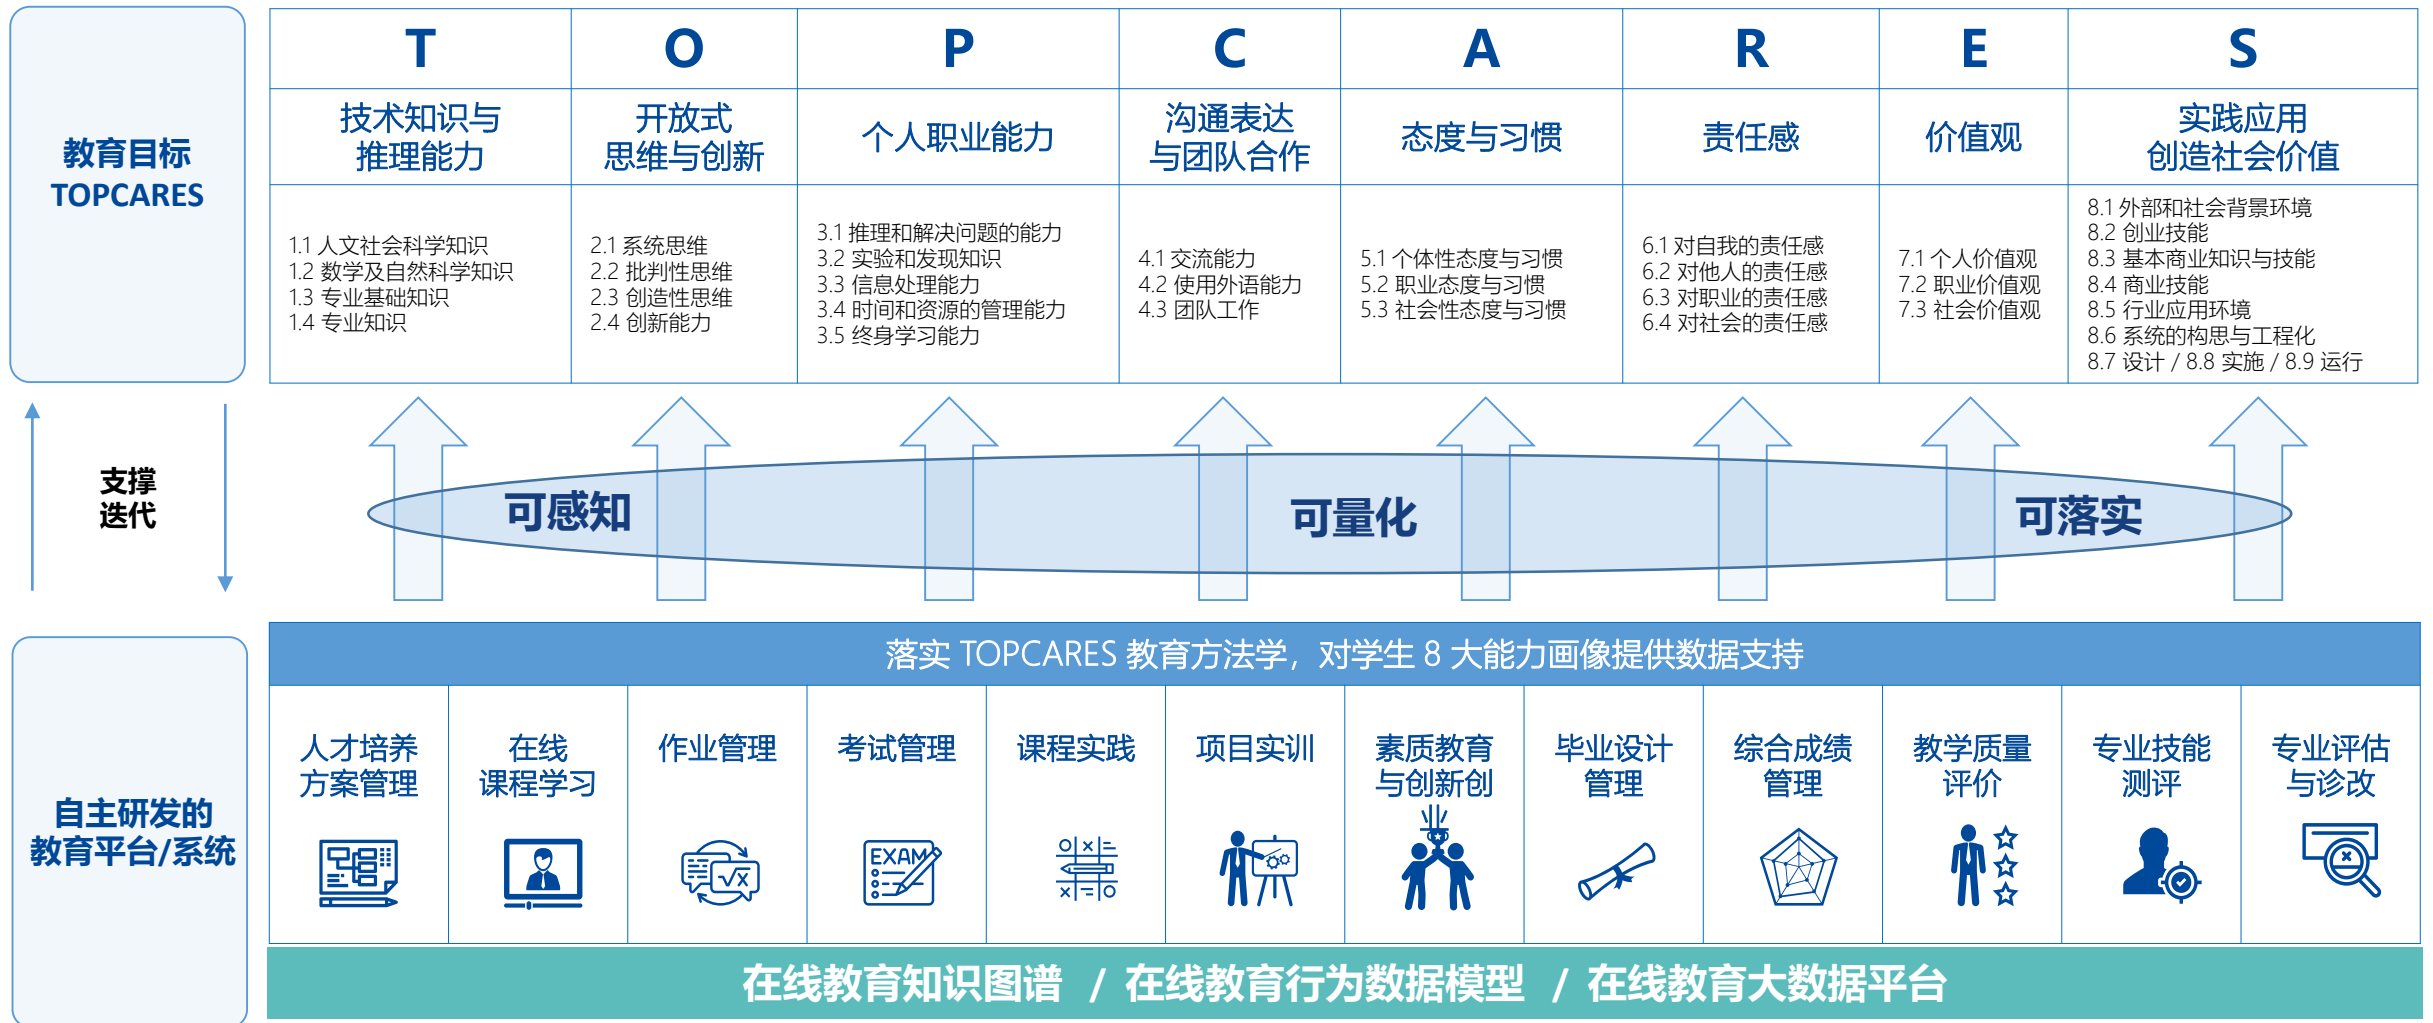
教育目标
TOPCARES

| T | O | P | C | A | R | E | S |
|---|---|---|---|---|---|---|---|
| 技术知识与推理能力 | 开放式思维与创新 | 个人职业能力 | 沟通表达与团队合作 | 态度与习惯 | 责任感 | 价值观 | 实践应用创造社会价值 |
| 1.1 人文社会科学知识 1.2 数学及自然科学知识 1.3 专业基础知识 1.4 专业知识 | 2.1 系统思维 2.2 批判性思维 2.3 创造性思维 2.4 创新能力 | 3.1 推理和解决问题的能力 3.2 实验和发现知识 3.3 信息处理能力 3.4 时间和资源的管理能力 3.5 终身学习能力 | 4.1 交流能力 4.2 使用外语能力 4.3 团队工作 | 5.1 个体性态度与习惯 5.2 职业态度与习惯 5.3 社会性态度与习惯 | 6.1 对自我的责任感 6.2 对他人的责任感 6.3 对职业的责任感 6.4 对社会的责任感 | 7.1 个人价值观 7.2 职业价值观 7.3 社会价值观 | 8.1 外部和社会背景环境 8.2 创业技能 8.3 基本商业知识与技能 8.4 商业技能 8.5 行业应用环境 8.6 系统的构思与工程化 8.7 设计 / 8.8 实施 / 8.9 运行 |

支撑
迭代

可感知
可量化
可落实

自主研发的
教育平台/系统

落实 TOPCARES 教育方法学，对学生 8 大能力画像提供数据支持

| 人才培养方案管理 | 在线课程学习 | 作业管理 | 考试管理 | 课程实践 | 项目实训 | 素质教育与创新创 | 毕业设计管理 | 综合成绩管理 | 教学质量评价 | 专业技能测评 | 专业评估与诊改 |
|---|---|---|---|---|---|---|---|---|---|---|---|

EXAM

在线教育知识图谱 / 在线教育行为数据模型 / 在线教育大数据平台